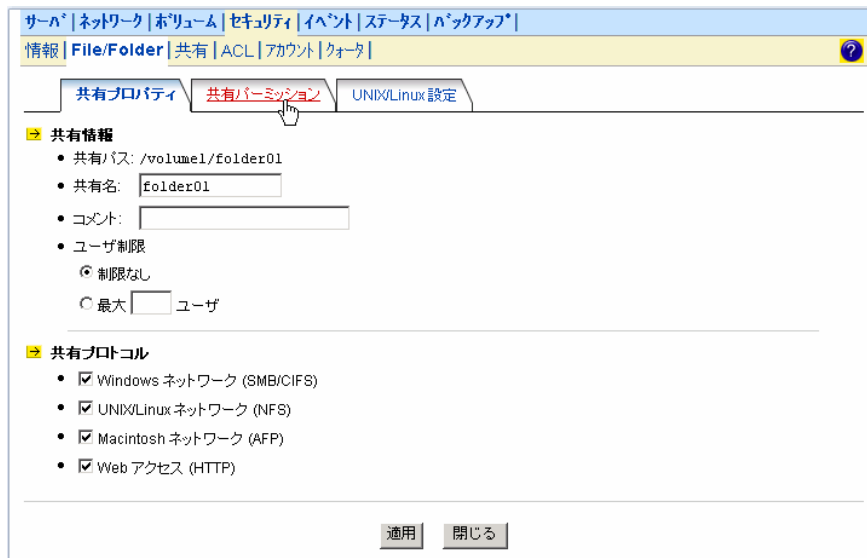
サーバ | ネットワーク | ボリューム | セキュリティ | イベント | ステータス | バックアップ |

情報 | File/Folder | 共有 | ACL | アカウント | クォータ |

?

共有プロパティ

共有パーミッション

UNIX/Linux 設定

共有情報

• 共有パス: /volume1/folder01

• 共有名: folder01

• コメント:

• ユーザ制限

制限なし

最大 ユーザ

共有プロトコル

• Windows ネットワーク (SMB/CIFS)

• UNIX/Linux ネットワーク (NFS)

• Macintosh ネットワーク (AFP)

• Web アクセス (HTTP)

適用 閉じる